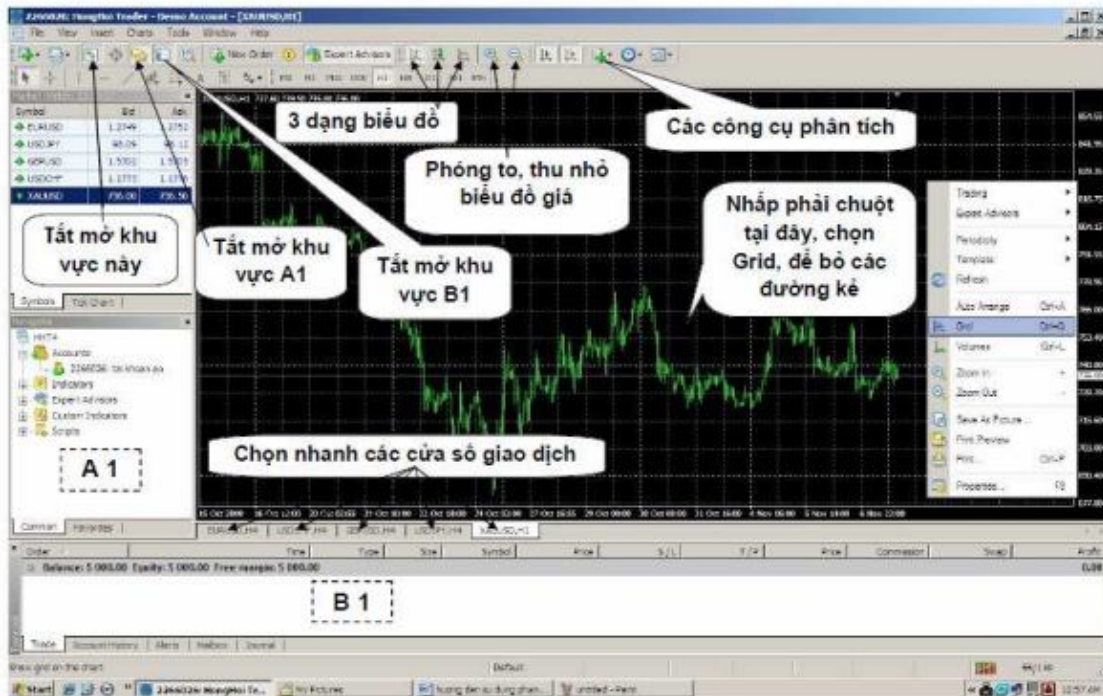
2266036: HongMoi Trader - Demo Account - [XAUUSD,H1]

File View Insert Charts Tools Window Help

New Order Expert Advisors

3 dạng biểu đồ

Các công cụ phân tích

Phóng to, thu nhỏ biểu đồ giá

Nhấp phải chuột tại đây, chọn Grid, để bỏ các đường kẻ

Tắt mở khu vực này

Tắt mở khu vực A1

Tắt mở khu vực B1

Symbol Bid Ask
EURUSD
USDJPY
GBPUSD
USDCHF
XAUUSD

Symbols Tick Chart

Navigator
Accounts
2266036
Indicators
Expert Advisors
Custom Indicators
Scripts

A 1

Common Favorites

Chọn nhanh các cửa sổ giao dịch

EURUSD,H4 USDJPY,H4 GBPUSD,H4 USDCHF,H4 XAUUSD,H1

Trading
Expert Advisors
Periodicity
Template
Refresh
Auto Arrange Ctrl+A
Grid Ctrl+G
Volumes Ctrl+L
Zoom In +
Zoom Out -
Save As Picture...
Print Preview
Print... Ctrl+P
Properties... F8

Order Time Type Size Symbol Price S / L T / P Price Commission Swap Profit
Balance: 5 000.00 Equity: 5 000.00 Free margin: 5 000.00

B 1

Trade Account History Alerts Mailbox Journal

Show grid on the chart Default

Start